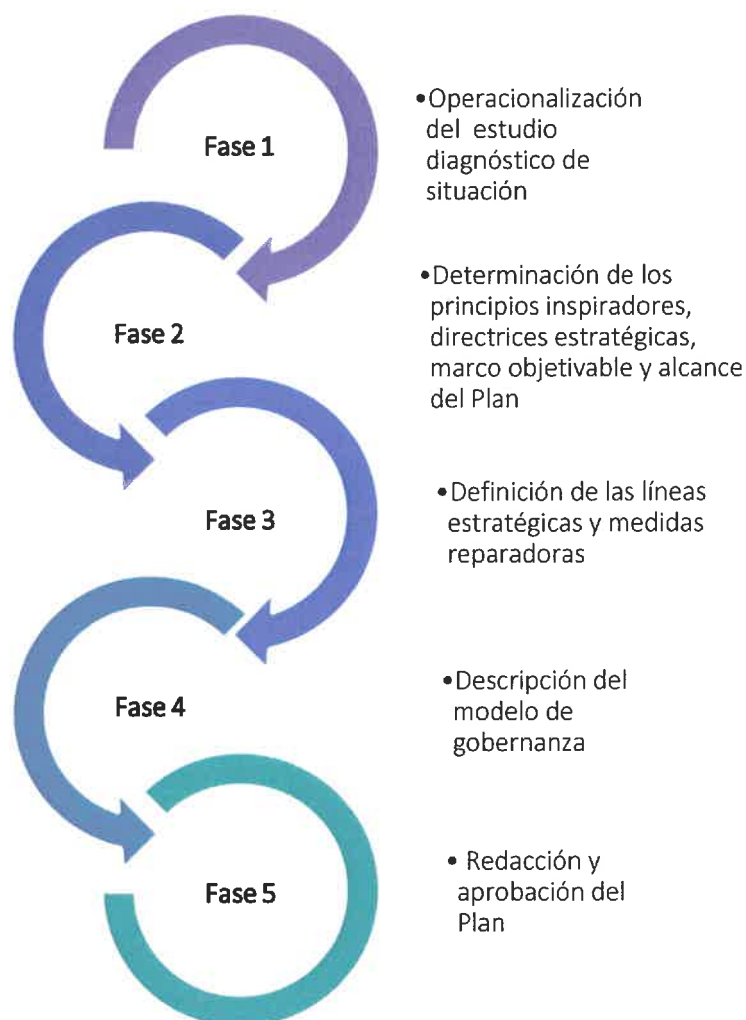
Fase 1

• Operacionalización del estudio diagnóstico de situación

Fase 2

• Determinación de los principios inspiradores, directrices estratégicas, marco objetivable y alcance del Plan

Fase 3

• Definición de las líneas estratégicas y medidas reparadoras

Fase 4

• Descripción del modelo de gobernanza

Fase 5

• Redacción y aprobación del Plan